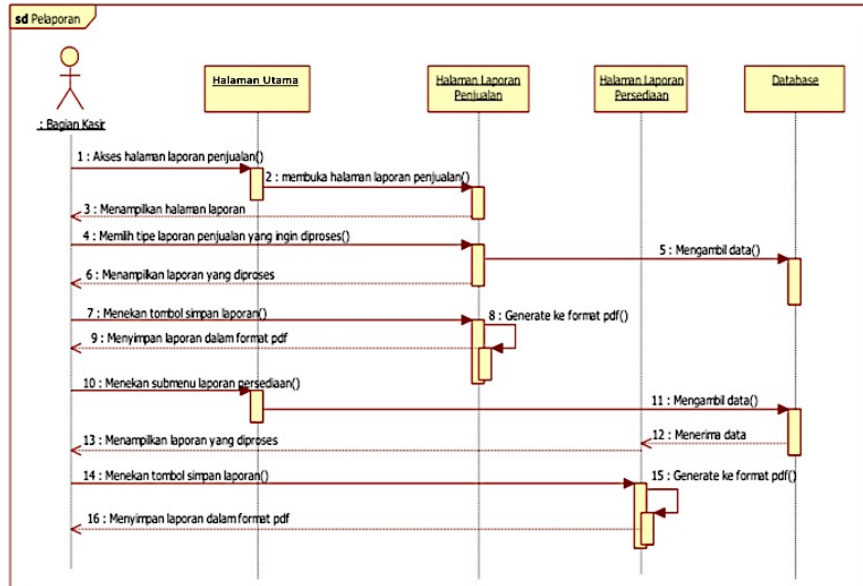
sd Pelaporan

: Bagian Kasir

Halaman Utama

Halaman Laporan Penjualan

Halaman Laporan Persediaan

Database

1 : Akses halaman laporan penjualan()

2 : membuka halaman laporan penjualan()

3 : Menampilkan halaman laporan

4 : Memilih tipe laporan penjualan yang ingin diproses()

5 : Mengambil data()

6 : Menampilkan laporan yang diproses

7 : Menekan tombol simpan laporan()

8 : Generate ke format pdf()

9 : Menyimpan laporan dalam format pdf

10 : Menekan submenu laporan persediaan()

11 : Mengambil data()

12 : Menerima data

13 : Menampilkan laporan yang diproses

14 : Menekan tombol simpan laporan()

15 : Generate ke format pdf()

16 : Menyimpan laporan dalam format pdf